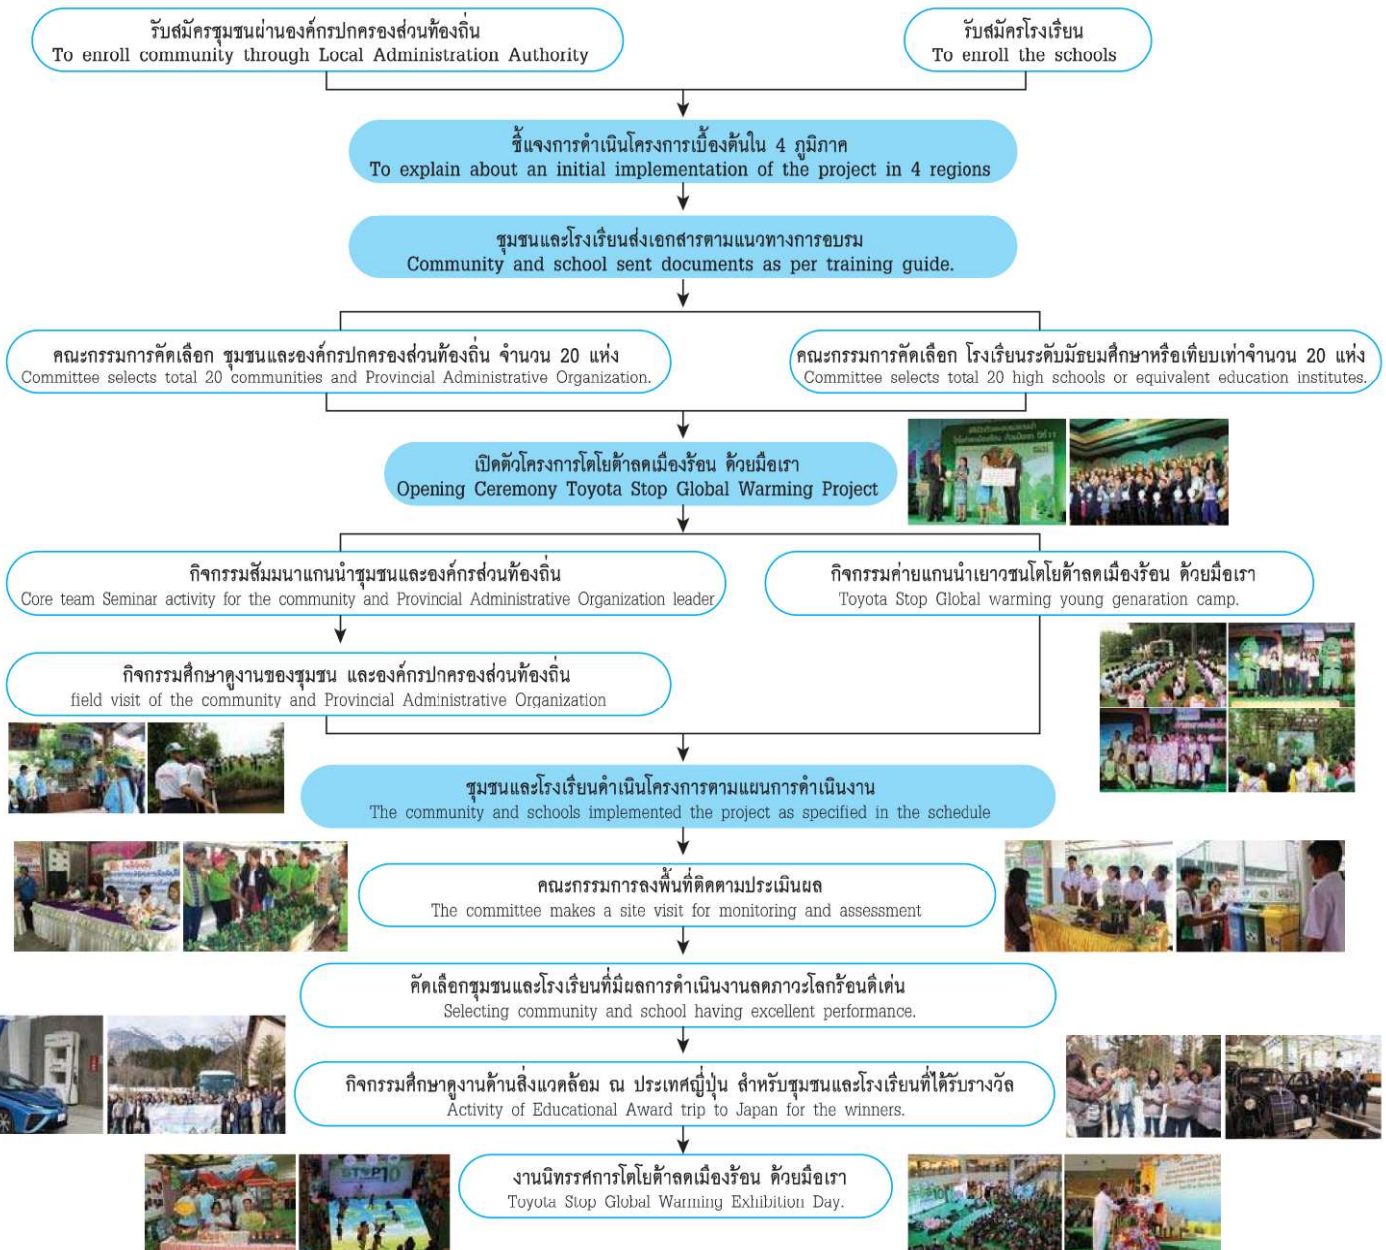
รับสมัครชุมชนผ่านองค์กรปกครองส่วนท้องถิ่น
To enroll community through Local Administration Authority

รับสมัครโรงเรียน
To enroll the schools

ชี้แจงการดำเนินโครงการเบื้องต้นใน 4 ภูมิภาค
To explain about an initial implementation of the project in 4 regions

ชุมชนและโรงเรียนส่งเอกสารตามแนวทางการอบรม
Community and school sent documents as per training guide.

คณะกรรมการคัดเลือก ชุมชนและองค์กรปกครองส่วนท้องถิ่น จำนวน 20 แห่ง
Committee selects total 20 communities and Provincial Administrative Organization.

คณะกรรมการคัดเลือก โรงเรียนระดับมัธยมศึกษาหรือเทียบเท่าจำนวน 20 แห่ง
Committee selects total 20 high schools or equivalent education institutes.

เปิดตัวโครงการโตโยต้าลดเมืองร้อน ด้วยมือเรา
Opening Ceremony Toyota Stop Global Warming Project

กิจกรรมสัมมนาแกนนำชุมชนและองค์กรส่วนท้องถิ่น
Core team Seminar activity for the community and Provincial Administrative Organization leader

กิจกรรมค่ายแกนนำเยาวชนโตโยต้าลดเมืองร้อน ด้วยมือเรา
Toyota Stop Global warming young genaration camp.

กิจกรรมศึกษาดูงานของชุมชน และองค์กรปกครองส่วนท้องถิ่น
field visit of the community and Provincial Administrative Organization

ชุมชนและโรงเรียนดำเนินโครงการตามแผนการดำเนินงาน
The community and schools implemented the project as specified in the schedule

คณะกรรมการลงพื้นที่ติดตามประเมินผล
The committee makes a site visit for monitoring and assessment

คัดเลือกชุมชนและโรงเรียนที่มีผลการดำเนินงานลดภาวะโลกร้อนดีเด่น
Selecting community and school having excellent performance.

กิจกรรมศึกษาดูงานด้านสิ่งแวดล้อม ณ ประเทศญี่ปุ่น สำหรับชุมชนและโรงเรียนที่ได้รับรางวัล
Activity of Educational Award trip to Japan for the winners.

งานนิทรรศการโตโยต้าลดเมืองร้อน ด้วยมือเรา
Toyota Stop Global Warming Exhibition Day.